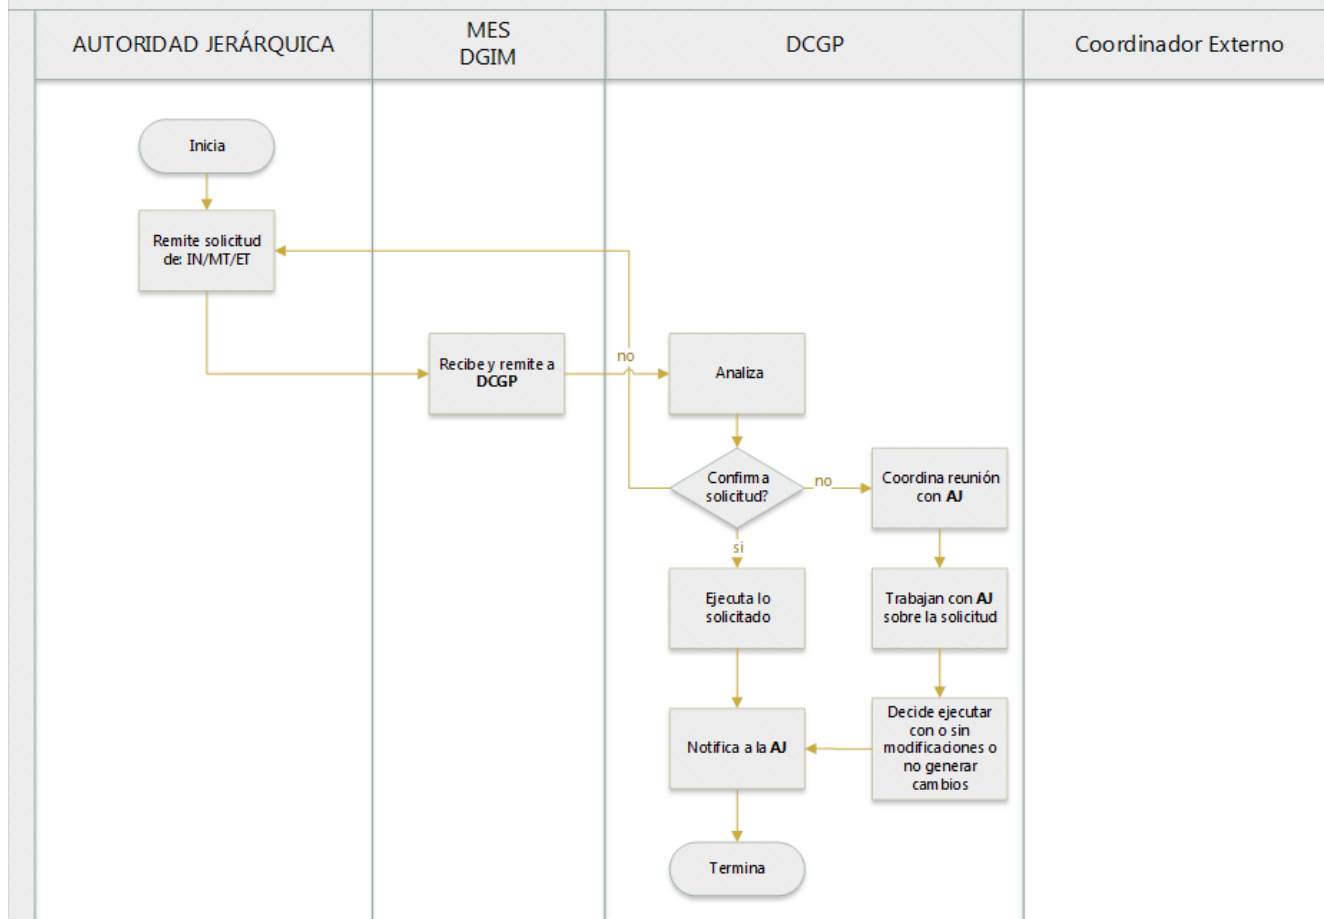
| AUTORIDAD JERÁRQUICA | MES DGIM | DCGP | Coordinador Externo |
|---|---|---|---|

Inicia

Remite solicitud de: IN/MT/ET

Recibe y remite a **DCGP**

no

Analiza

Confirma solicitud?

no

Coordina reunión con **AJ**

si

Ejecuta lo solicitado

Trabajan con **AJ** sobre la solicitud

Decide ejecutar con o sin modificaciones o no generar cambios

Notifica a la **AJ**

Termina